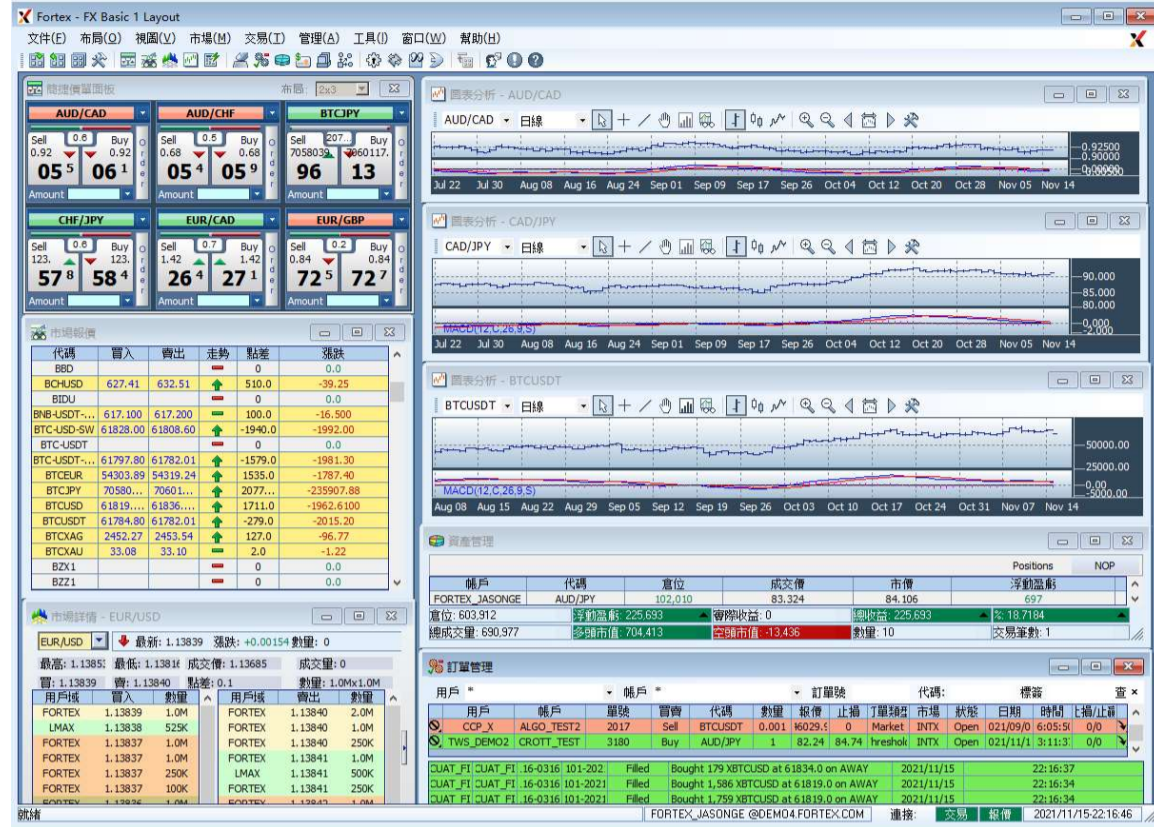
Fortex - FX Basic 1 Layout

文件(F) 布局(O) 視圖(V) 市場(M) 交易(T) 管理(A) 工具(I) 窗口(W) 幫助(H)

簡捷價單面板 布局: 2x3

AUD/CAD
Sell 0.6 Buy
0.92 0.92
05 5 06 1
Amount

AUD/CHF
Sell 0.5 Buy
0.68 0.68
05 4 05 9
Amount

BTCJPY
Sell 207. Buy
7058039 7060117.
96 13
Amount

CHF/JPY
Sell 0.6 Buy
123. 123.
57 8 58 4
Amount

EUR/CAD
Sell 0.7 Buy
1.42 1.42
26 4 27 1
Amount

EUR/GBP
Sell 0.2 Buy
0.84 0.84
72 5 72 7
Amount

市場報價

| 代碼 | 買入 | 賣出 | 走勢 | 點差 | 漲跌 |
|---|---|---|---|---|---|
| BBD | | | | 0 | 0.0 |
| BCHUSD | 627.41 | 632.51 | | 510.0 | -39.25 |
| BIDU | | | | 0 | 0.0 |
| BNB-USDT-... | 617.100 | 617.200 | | 100.0 | -16.500 |
| BTC-USD-SW | 61828.00 | 61808.60 | | -1940.0 | -1992.00 |
| BTC-USDT | | | | 0 | 0.0 |
| BTC-USDT-... | 61797.80 | 61782.01 | | -1579.0 | -1981.30 |
| BTCEUR | 54303.89 | 54319.24 | | 1535.0 | -1787.40 |
| BTCJPY | 70580... | 70601... | | 2077... | -235907.88 |
| BTCUSD | 61819... | 61836... | | 1711.0 | -1962.6100 |
| BTCUSDT | 61784.80 | 61782.01 | | -279.0 | -2015.20 |
| BTCXAG | 2452.27 | 2453.54 | | 127.0 | -96.77 |
| BTCXAU | 33.08 | 33.10 | | 2.0 | -1.22 |
| BZX1 | | | | 0 | 0.0 |
| BZZ1 | | | | 0 | 0.0 |

市場詳情 - EUR/USD
EUR/USD 最新: 1.13839 漲跌: +0.00154 數量: 0
最高: 1.13853 最低: 1.13816 成交價: 1.13685 成交量: 0
買: 1.13839 賣: 1.13840 點差: 0.1 數量: 1.0Mx1.0M

| 用戶域 | 買入 | 數量 | 用戶域 | 賣出 | 數量 |
|---|---|---|---|---|---|
| FORTEX | 1.13839 | 1.0M | FORTEX | 1.13840 | 2.0M |
| LMAX | 1.13838 | 525K | FORTEX | 1.13840 | 1.0M |
| FORTEX | 1.13837 | 1.0M | FORTEX | 1.13840 | 250K |
| FORTEX | 1.13837 | 1.0M | FORTEX | 1.13841 | 1.0M |
| FORTEX | 1.13837 | 250K | LMAX | 1.13841 | 500K |
| FORTEX | 1.13837 | 100K | FORTEX | 1.13841 | 250K |

圖表分析 - AUD/CAD
AUD/CAD 日線
0.92500
0.90000
0.88000
Jul 22 Jul 30 Aug 08 Aug 16 Aug 24 Sep 01 Sep 09 Sep 17 Sep 26 Oct 04 Oct 12 Oct 20 Oct 28 Nov 05 Nov 14

圖表分析 - CAD/JPY
CAD/JPY 日線
90.000
85.000
80.000
MACD(12,C,26,9,S)
0.000
-2.000
Jul 22 Jul 30 Aug 08 Aug 16 Aug 24 Sep 01 Sep 09 Sep 17 Sep 26 Oct 04 Oct 12 Oct 20 Oct 28 Nov 05 Nov 14

圖表分析 - BTCUSDT
BTCUSDT 日線
50000.00
25000.00
MACD(12,C,26,9,S)
0.00
-5000.00
Aug 08 Aug 15 Aug 22 Aug 29 Sep 05 Sep 12 Sep 19 Sep 26 Oct 03 Oct 10 Oct 17 Oct 24 Oct 31 Nov 07 Nov 14

資產管理
Positions NOP

| 帳戶 | 代碼 | 倉位 | 成交價 | 市價 | 浮動盈虧 |
|---|---|---|---|---|---|
| FORTEX_JASONGE | AUD/JPY | 102,010 | 83.324 | 84.106 | 697 |

倉位: 603,912 | 浮動盈虧: 225,693 | 實際收益: 0 | 總收益: 225,693 | %: 18.7184
總成交量: 690,977 | 多頭市值: 704,413 | 空頭市值: -13,436 | 數量: 10 | 交易筆數: 1

訂單管理
用戶 * 帳戶 * 訂單號 代碼: 標簽 查

| 用戶 | 帳戶 | 單號 | 買賣 | 代碼 | 數量 | 報價 | 止損 | 訂單類型 | 市場 | 狀態 | 日期 | 時間 | 止損/止盈 |
|---|---|---|---|---|---|---|---|---|---|---|---|---|---|
| CCP_X | ALGO_TEST2 | 2017 | Sell | BTCUSDT | 0.001 | 16029.9 | 0 | Market | INTX | Open | 021/09/0 | 6:05:5 | 0/0 |
| TWS_DEMO2 | CROTT_TEST | 3180 | Buy | AUD/JPY | 1 | 82.24 | 84.74 | hreshold | INTX | Open | 021/11/1 | 3:11:3 | 0/0 |

CUAT_FI CUAT_FI .16-0316 101-202 Filled Bought 179 XBTCUSD at 61834.0 on AWAY 2021/11/15 22:16:37
CUAT_FI CUAT_FI .16-0316 101-2021 Filled Bought 1,586 XBTCUSD at 61819.0 on AWAY 2021/11/15 22:16:34
CUAT_FI CUAT_FI .16-0316 101-2021 Filled Bought 1,759 XBTCUSD at 61819.0 on AWAY 2021/11/15 22:16:34

就緒 FORTEX_JASONGE @DEMO4.FORTEX.COM 連接: 交易 報價 2021/11/15-22:16:46